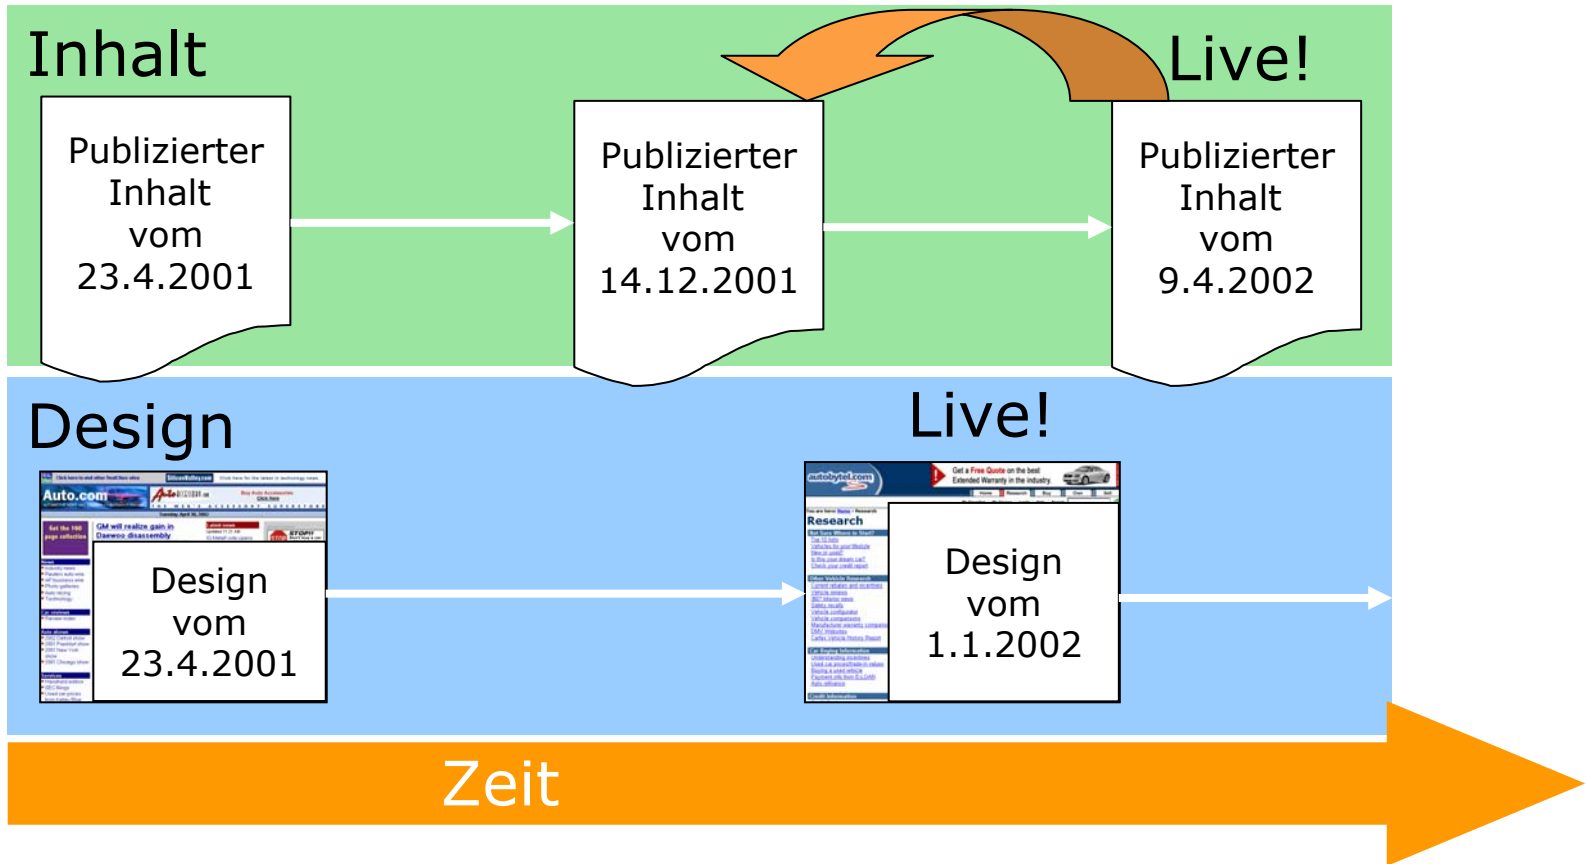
Inhalt

Publizierter Inhalt vom 23.4.2001

Publizierter Inhalt vom 14.12.2001

Live!

Publizierter Inhalt vom 9.4.2002

Design

Auto.com

GM will realize gain in Daewoo disassembly

Design vom 23.4.2001

Live!

autobytel.com

Get a Free Quote on the best Extended Warranty in the industry

Research

Design vom 1.1.2002

Zeit